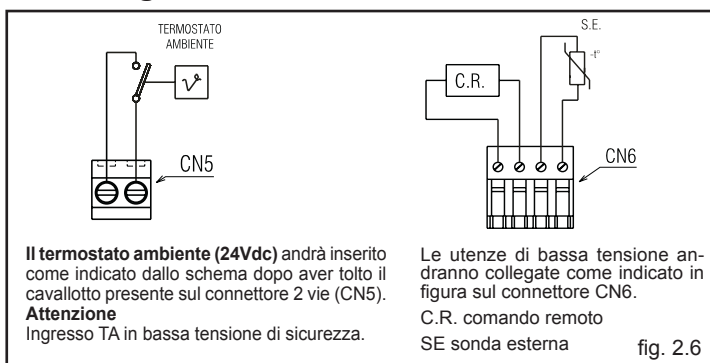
TERMOSTATO AMBIENTE

CN5

S.E.

C.R.

-t°

CN6

**Il termostato ambiente (24Vdc)** andrà inserito come indicato dallo schema dopo aver tolto il cavallotto presente sul connettore 2 vie (CN5).
**Attenzione**
Ingresso TA in bassa tensione di sicurezza.

Le utenze di bassa tensione andranno collegate come indicato in figura sul connettore CN6.

C.R. comando remoto

SE sonda esterna

fig. 2.6